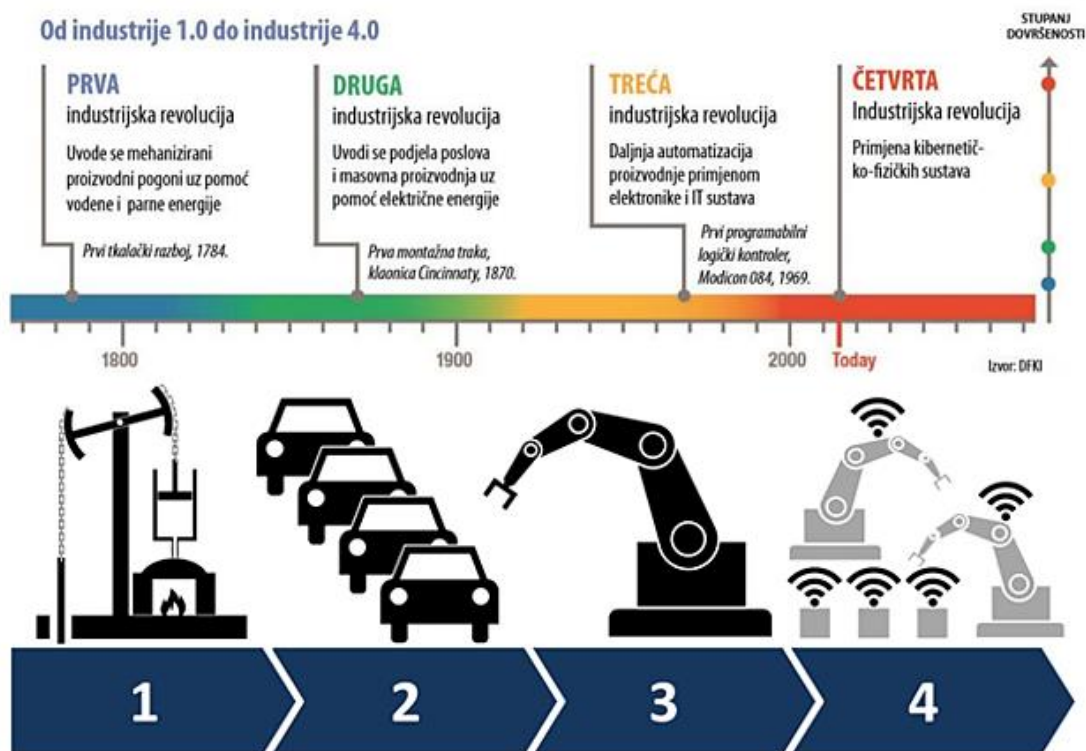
Od industrije 1.0 do industrije 4.0

STUPANJ DOVRŠENOSTI

PRVA
industrijska revolucija
Uvode se mehanizirani proizvodni pogoni uz pomoć vodene i parne energije

Prvi tkalački razboj, 1784.

DRUGA
industrijska revolucija
Uvodi se podjela poslova i masovna proizvodnja uz pomoć električne energije

Prva montažna traka, klaonica Cincinnaty, 1870.

TREĆA
industrijska revolucija
Daljnja automatizacija proizvodnje primjenom elektronike i IT sustava

Prvi programabilni logički kontroler, Modicon 084, 1969.

ČETVRTA
Industrijska revolucija
Primjena kibernetičko-fizičkih sustava

1800
1900
2000
Today
Izvor: DFKI

1
2
3
4